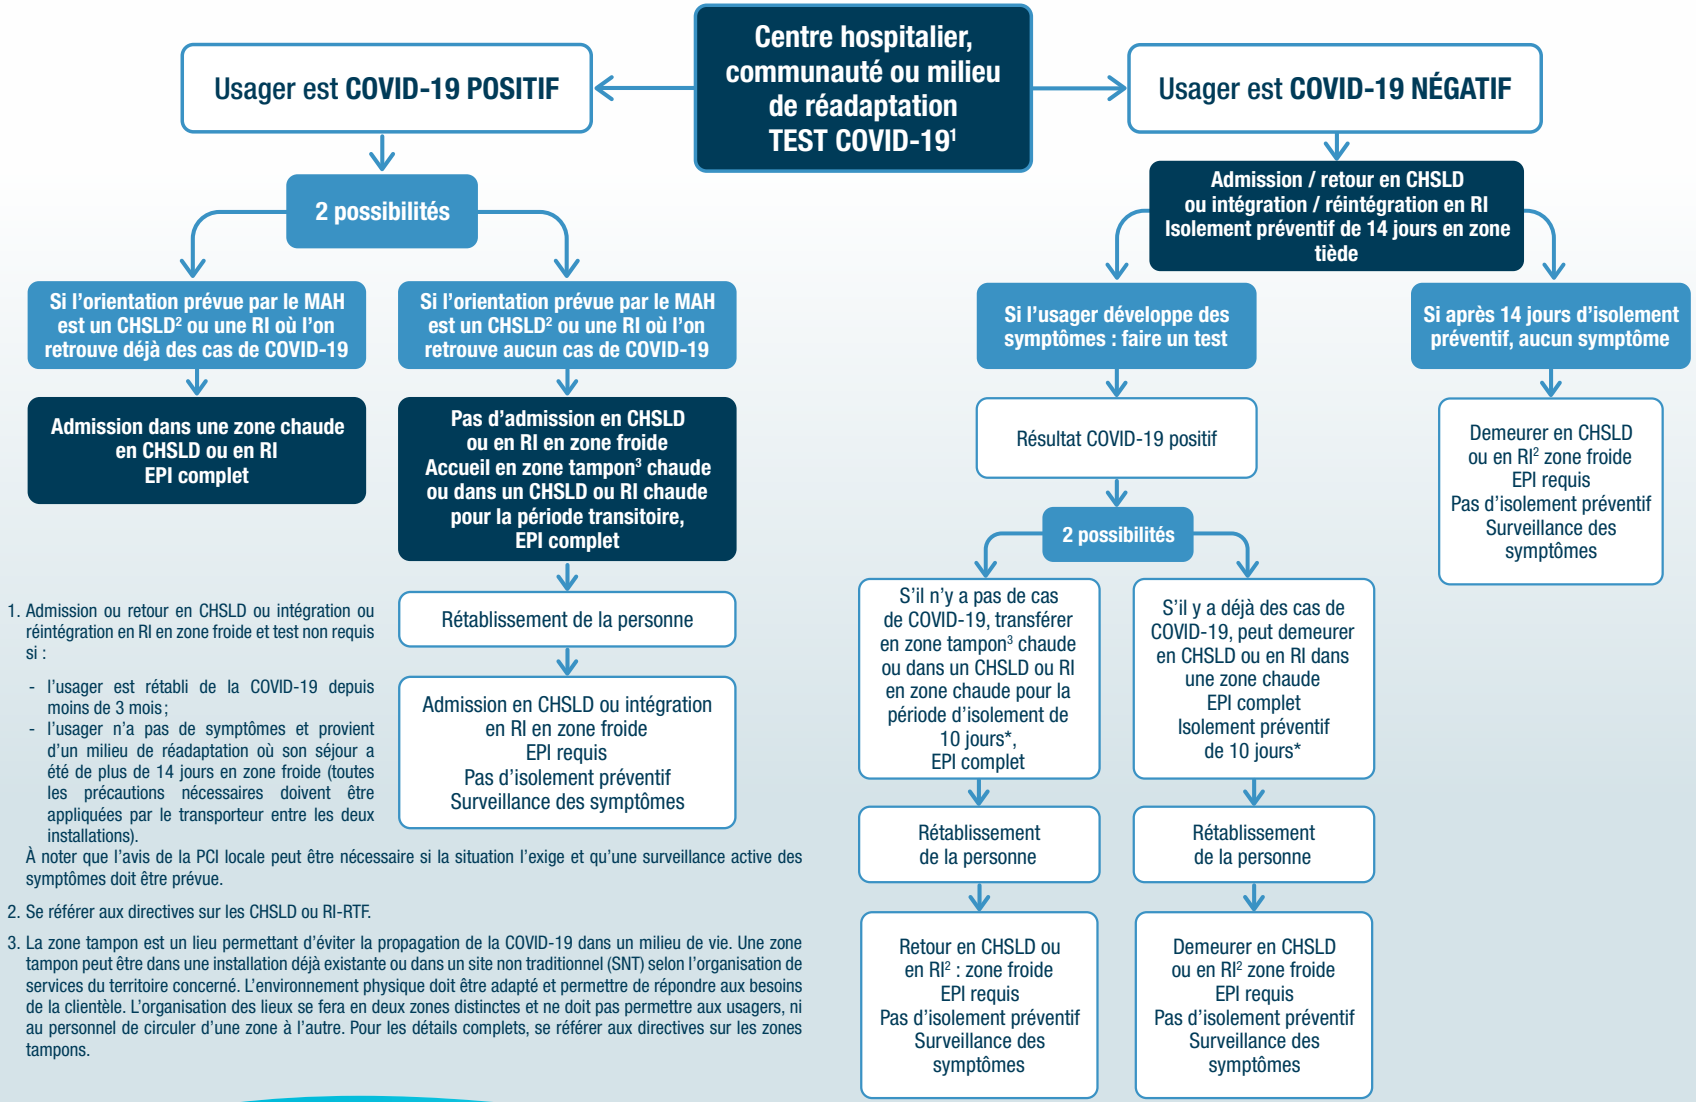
Centre hospitalier, communauté ou milieu de réadaptation TEST COVID-19$^1$

Usager est COVID-19 POSITIF

2 possibilités

Si l'orientation prévue par le MAH est un CHSLD$^2$ ou une RI où l'on retrouve déjà des cas de COVID-19

Admission dans une zone chaude en CHSLD ou en RI EPI complet

Si l'orientation prévue par le MAH est un CHSLD$^2$ ou une RI où l'on retrouve aucun cas de COVID-19

Pas d'admission en CHSLD ou en RI en zone froide Accueil en zone tampon$^3$ chaude ou dans un CHSLD ou RI chaude pour la période transitoire, EPI complet

Rétablissement de la personne

Admission en CHSLD ou intégration en RI en zone froide EPI requis Pas d'isolement préventif Surveillance des symptômes

Usager est COVID-19 NÉGATIF

Admission / retour en CHSLD ou intégration / réintégration en RI Isolement préventif de 14 jours en zone tiède

Si l'usager développe des symptômes : faire un test

Résultat COVID-19 positif

2 possibilités

S'il n'y a pas de cas de COVID-19, transférer en zone tampon$^3$ chaude ou dans un CHSLD ou RI en zone chaude pour la période d'isolement de 10 jours*, EPI complet

Rétablissement de la personne

Retour en CHSLD ou en RI$^2$ : zone froide EPI requis Pas d'isolement préventif Surveillance des symptômes

S'il y a déjà des cas de COVID-19, peut demeurer en CHSLD ou en RI dans une zone chaude EPI complet Isolement préventif de 10 jours*

Rétablissement de la personne

Demeurer en CHSLD ou en RI$^2$ zone froide EPI requis Pas d'isolement préventif Surveillance des symptômes

Si après 14 jours d'isolement préventif, aucun symptôme

Demeurer en CHSLD ou en RI$^2$ zone froide EPI requis Pas d'isolement préventif Surveillance des symptômes

1. Admission ou retour en CHSLD ou intégration ou réintégration en RI en zone froide et test non requis si :

- l'usager est rétabli de la COVID-19 depuis moins de 3 mois;
- l'usager n'a pas de symptômes et provient d'un milieu de réadaptation où son séjour a été de plus de 14 jours en zone froide (toutes les précautions nécessaires doivent être appliquées par le transporteur entre les deux installations).

À noter que l'avis de la PCI locale peut être nécessaire si la situation l'exige et qu'une surveillance active des symptômes doit être prévue.

2. Se référer aux directives sur les CHSLD ou RI-RTF.

3. La zone tampon est un lieu permettant d'éviter la propagation de la COVID-19 dans un milieu de vie. Une zone tampon peut être dans une installation déjà existante ou dans un site non traditionnel (SNT) selon l'organisation de services du territoire concerné. L'environnement physique doit être adapté et permettre de répondre aux besoins de la clientèle. L'organisation des lieux se fera en deux zones distinctes et ne doit pas permettre aux usagers, ni au personnel de circuler d'une zone à l'autre. Pour les détails complets, se référer aux directives sur les zones tampons.